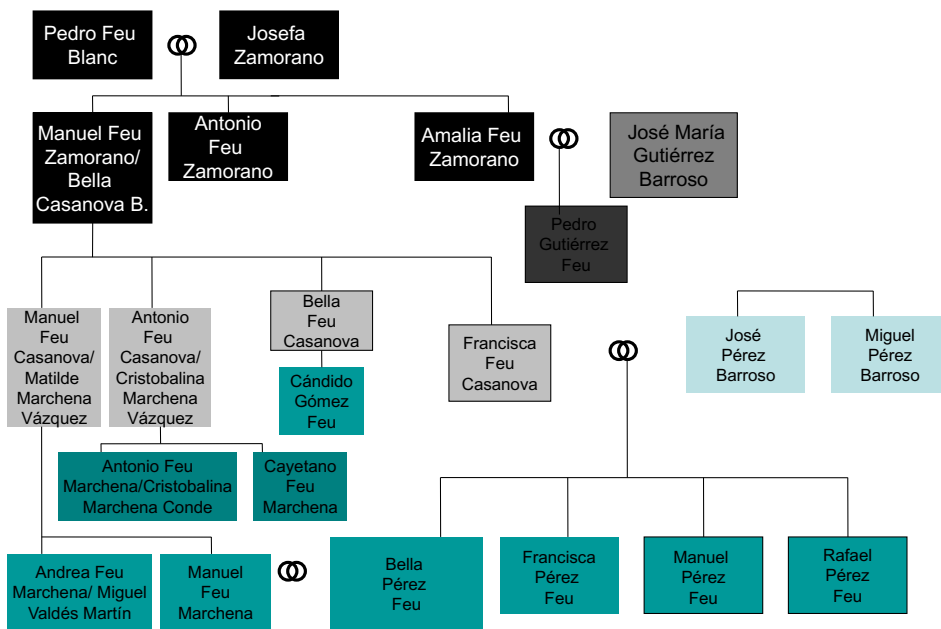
Pedro Feu Blanc

Josefa Zamorano

Manuel Feu Zamorano/ Bella Casanova B.

Antonio Feu Zamorano

Amalia Feu Zamorano

José María Gutiérrez Barroso

Pedro Gutiérrez Feu

Manuel Feu Casanova/ Matilde Marchena Vázquez

Antonio Feu Casanova/ Cristobalina Marchena Vázquez

Bella Feu Casanova

Cándido Gómez Feu

Francisca Feu Casanova

José Pérez Barroso

Miguel Pérez Barroso

Antonio Feu Marchena/Cristobalina Marchena Conde

Cayetano Feu Marchena

Andrea Feu Marchena/ Miguel Valdés Martín

Manuel Feu Marchena

Bella Pérez Feu

Francisca Pérez Feu

Manuel Pérez Feu

Rafael Pérez Feu